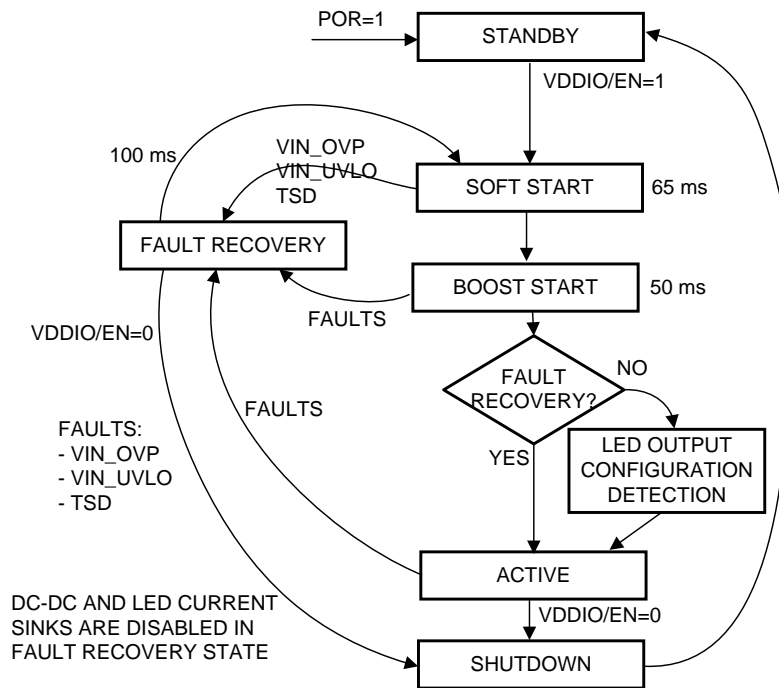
POR=1

STANDBY

VDDIO/EN=1

100 ms

VIN_OVP
VIN_UVLO
TSD

SOFT START

65 ms

FAULT RECOVERY

BOOST START

50 ms

FAULTS

VDDIO/EN=0

FAULT RECOVERY?

NO

FAULTS

FAULTS:
- VIN_OVP
- VIN_UVLO
- TSD

YES

LED OUTPUT CONFIGURATION DETECTION

ACTIVE

VDDIO/EN=0

DC-DC AND LED CURRENT SINKS ARE DISABLED IN FAULT RECOVERY STATE

SHUTDOWN